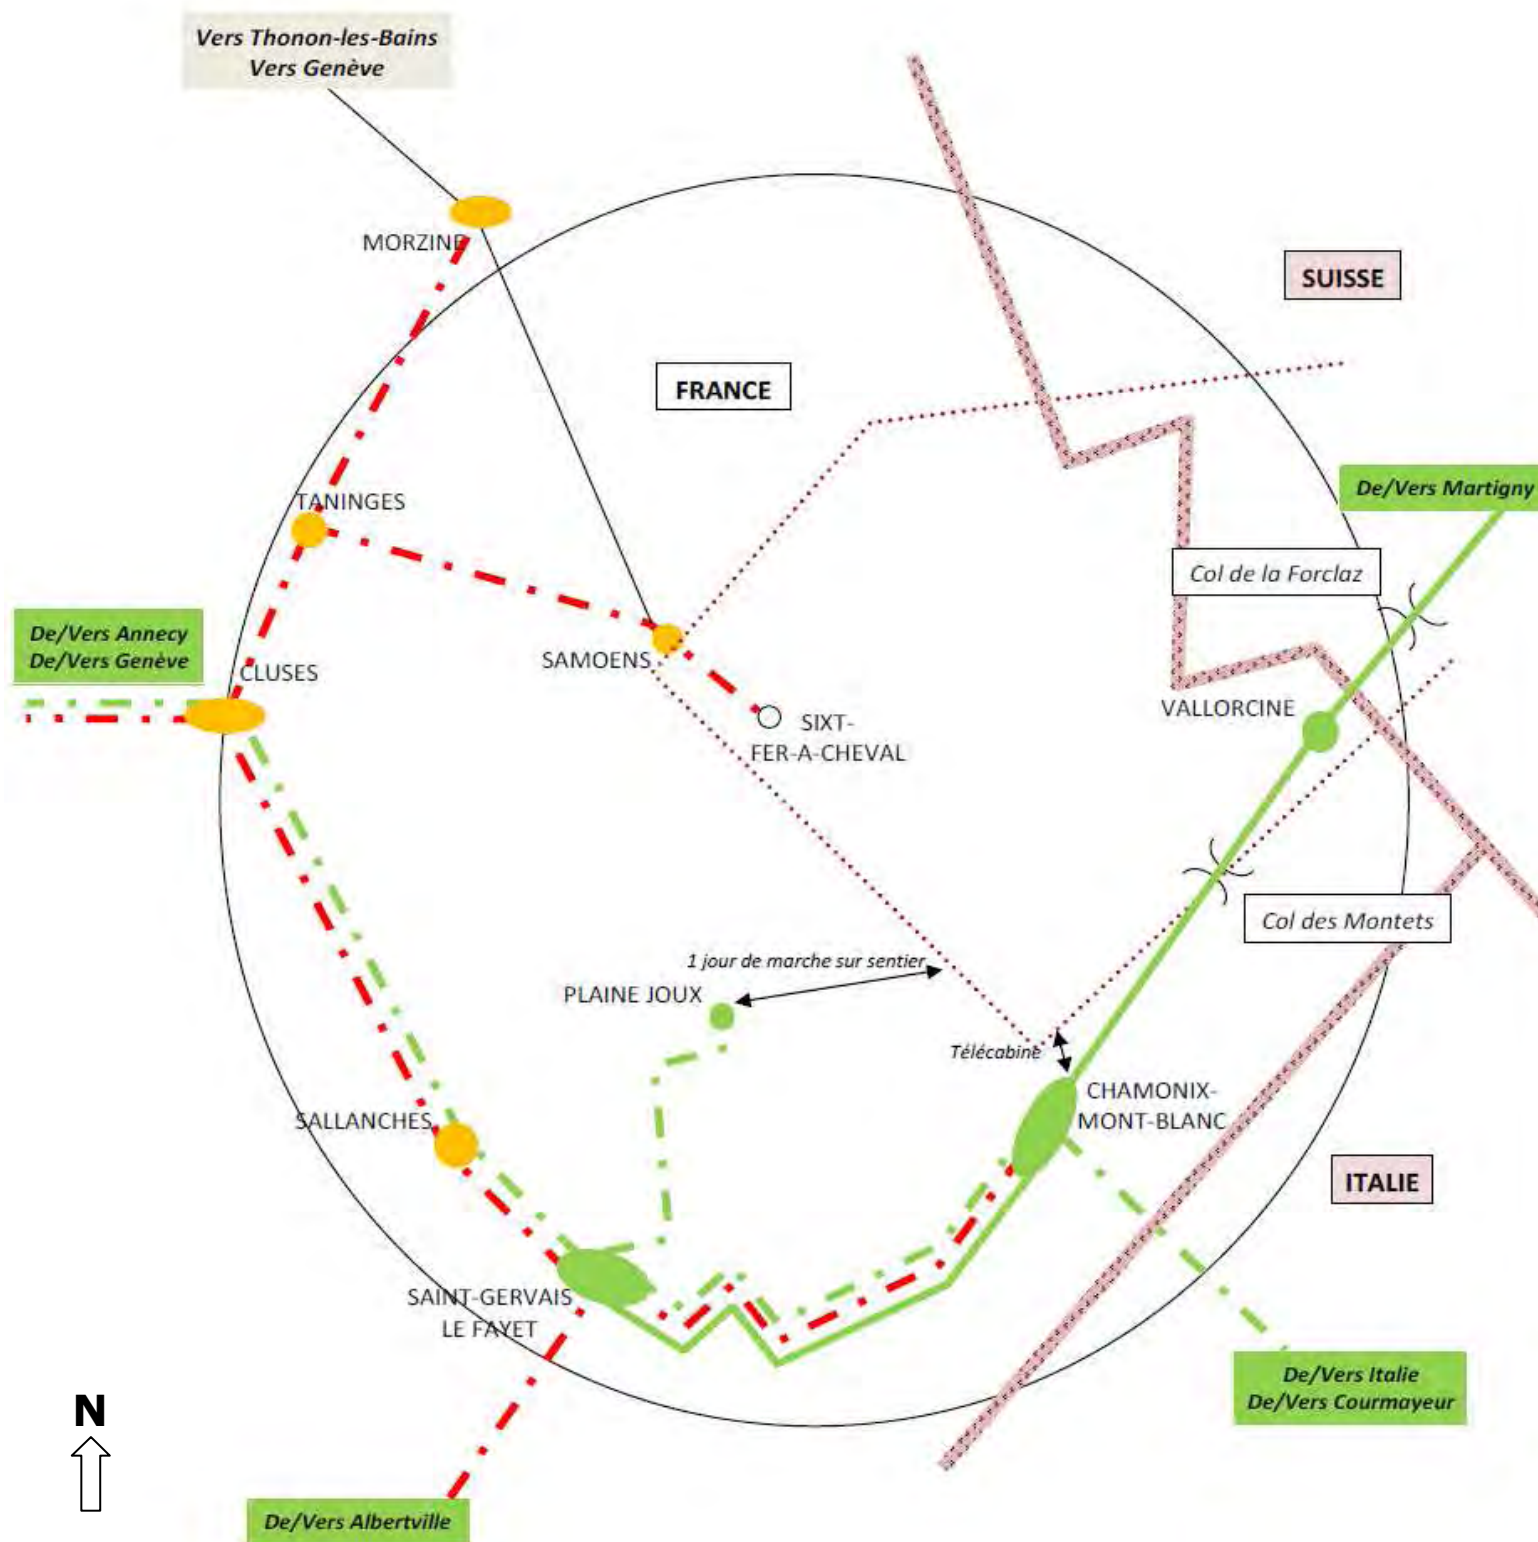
Vers Thonon-les-Bains
Vers Genève

MORZINE

SUISSE

FRANCE

De/Vers Martigny

TANINGES

Col de la Forclaz

De/Vers Annecy
De/Vers Genève

CLUSES

SAMOENS

VALLORCINE

SIXT-
FER-A-CHEVAL

Col des Montets

1 jour de marche sur sentier

PLAINE JOUX

Télécabine

CHAMONIX-
MONT-BLANC

SALLANCHES

ITALIE

SAINT-GERVAIS
LE FAYET

De/Vers Italie
De/Vers Courmayeur

N

De/Vers Albertville